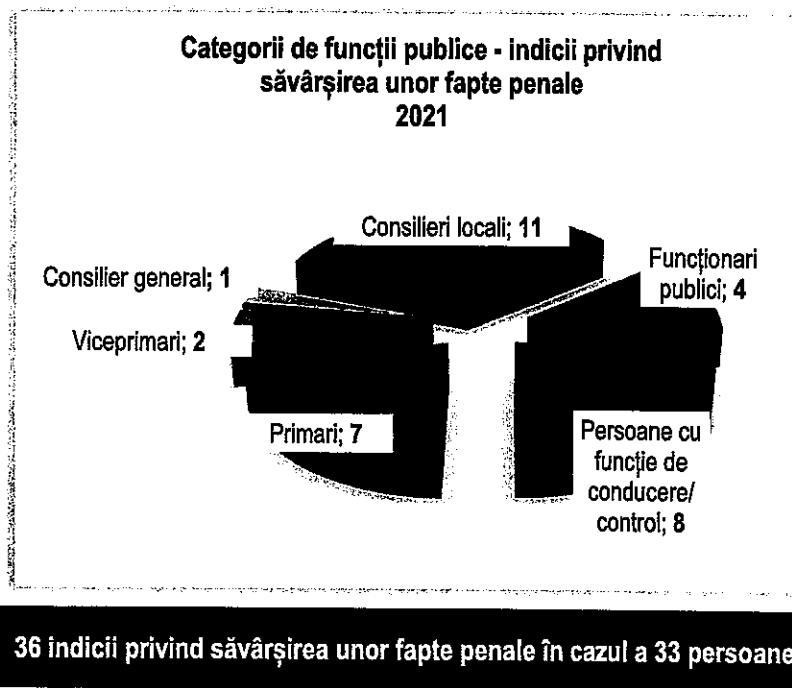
Categorii de funcții publice - indicii privind săvârșirea unor fapte penale
2021

Consilieri locali; 11

Funcționari publici; 4

Consilier general; 1

Viceprimari; 2

Primari; 7

Persoane cu funcție de conducere/ control; 8

36 indicii privind săvârșirea unor fapte penale în cazul a 33 persoane